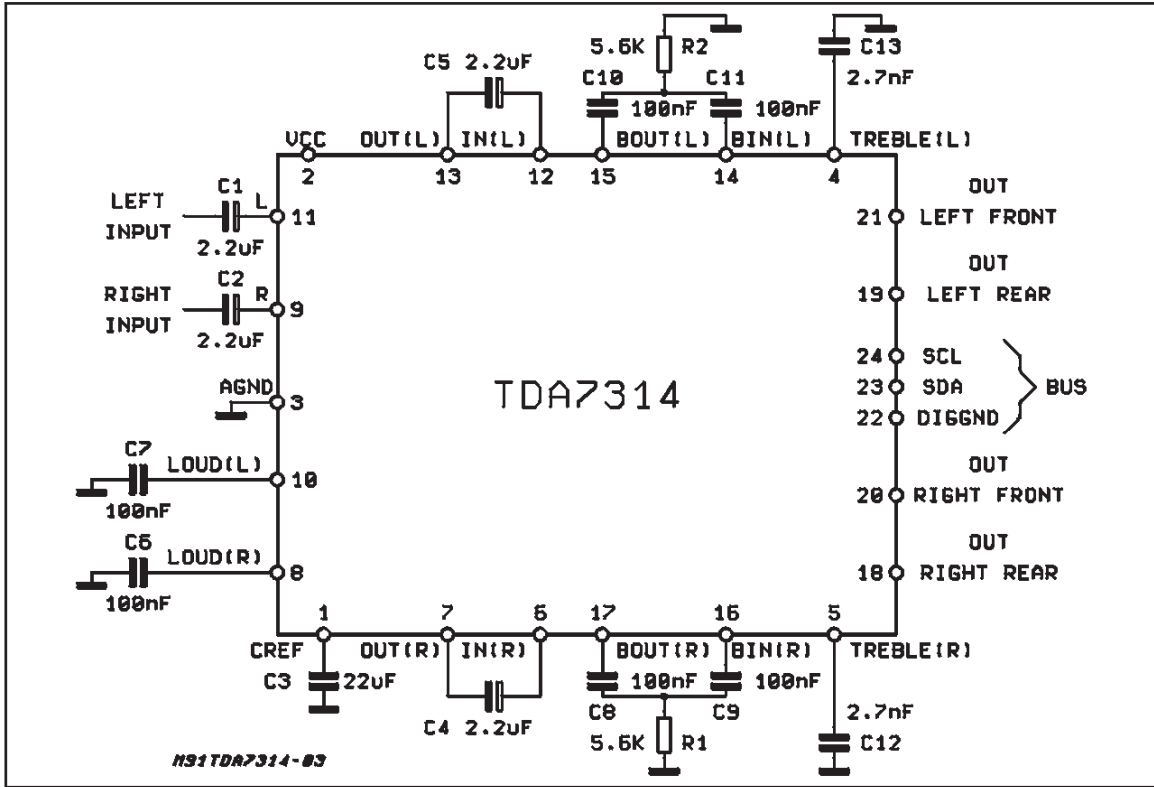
C5 2.2uF
5.6K R2
C10 C11
100nF 100nF
C13
2.7nF
VCC OUT(L) IN(L) BOUT(L) BIN(L) TREBLE(L)
2 13 12 15 14 4

LEFT INPUT
C1
2.2uF
L 11

RIGHT INPUT
C2
2.2uF
R 9

AGND
3

C7
100nF
LOUD(L) 10

C6
100nF
LOUD(R) 8

TDA7314

OUT
21 LEFT FRONT
OUT
19 LEFT REAR
24 SCL
23 SDA
22 DIGGND
BUS
OUT
20 RIGHT FRONT
OUT
18 RIGHT REAR

1 7 6 17 16 5
CREF OUT(R) IN(R) BOUT(R) BIN(R) TREBLE(R)
C3 22uF
C4 2.2uF
100nF 100nF
C8 C9
5.6K R1
2.7nF
C12

M91TDA7314-03